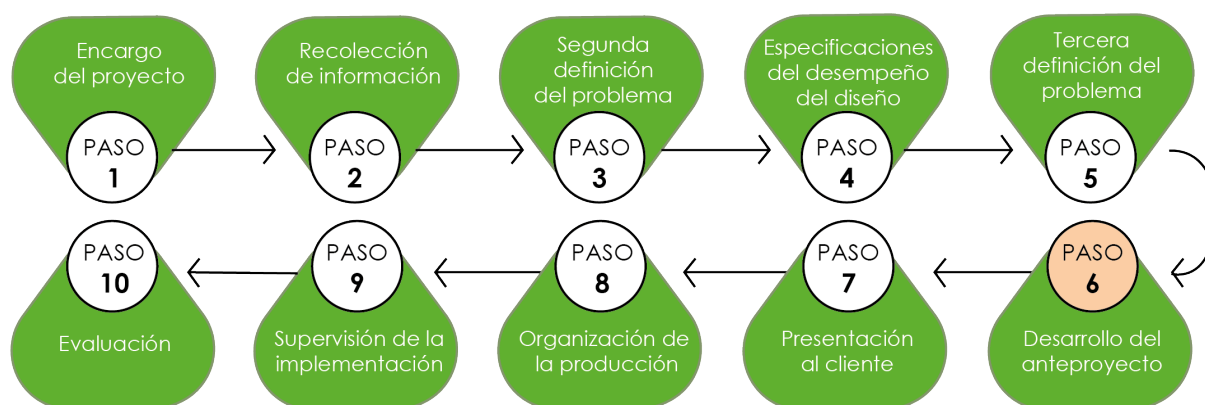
Encargo del proyecto
PASO
1

Recolección de información
PASO
2

Segunda definición del problema
PASO
3

Especificaciones del desempeño del diseño
PASO
4

Tercera definición del problema
PASO
5

PASO
6
Desarrollo del anteproyecto

PASO
7
Presentación al cliente

PASO
8
Organización de la producción

PASO
9
Supervisión de la implementación

PASO
10
Evaluación